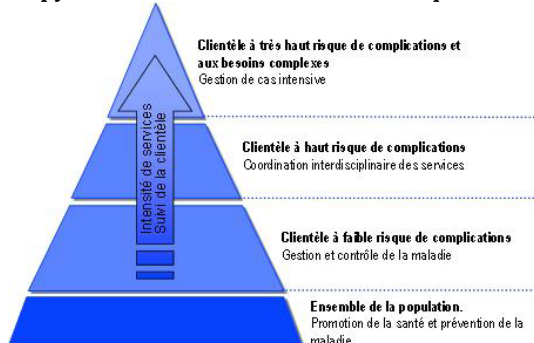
Clientèle à très haut risque de complications et aux besoins complexes
Gestion de cas intensive

Intensité de services
Suivi de la clientèle

Clientèle à haut risque de complications
Coordination interdisciplinaire des services

Clientèle à faible risque de complications
Gestion et contrôle de la maladie

Ensemble de la population.
Promotion de la santé et prévention de la maladie